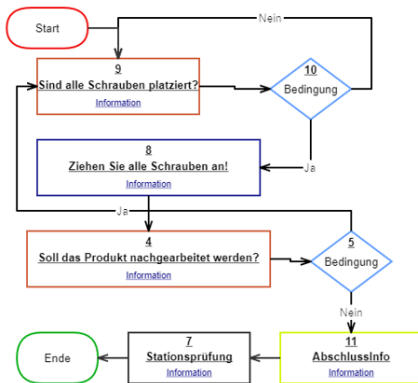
Start

Nein

9
Sind alle Schrauben platziert?
Information

10
Bedingung

8
Ziehen Sie alle Schrauben an!
Information

Ja

Ja

4
Soll das Produkt nachgearbeitet werden?
Information

5
Bedingung

Nein

Ende

7
Stationsprüfung
Information

11
AbschlussInfo
Information